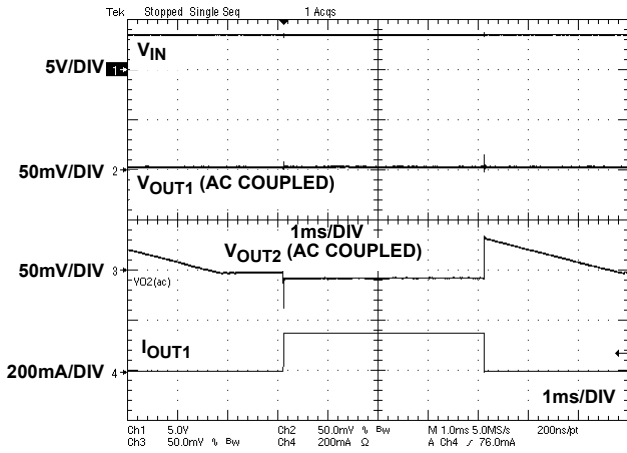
Tek Stopped Single Seq 1 Acqs

$V_{IN}$

5V/DIV 1

50mV/DIV 2

$V_{OUT1}$ (AC COUPLED)

1ms/DIV

$V_{OUT2}$ (AC COUPLED)

50mV/DIV 3

VO2(ac)

$I_{OUT1}$

200mA/DIV 4

1ms/DIV

Ch1 5.0V Ch2 50.0mV % Bw M 1.0ms 5.0MS/s 200ns/pt
Ch3 50.0mV % Bw Ch4 200mA Ω A Ch4 ⨍ 76.0mA